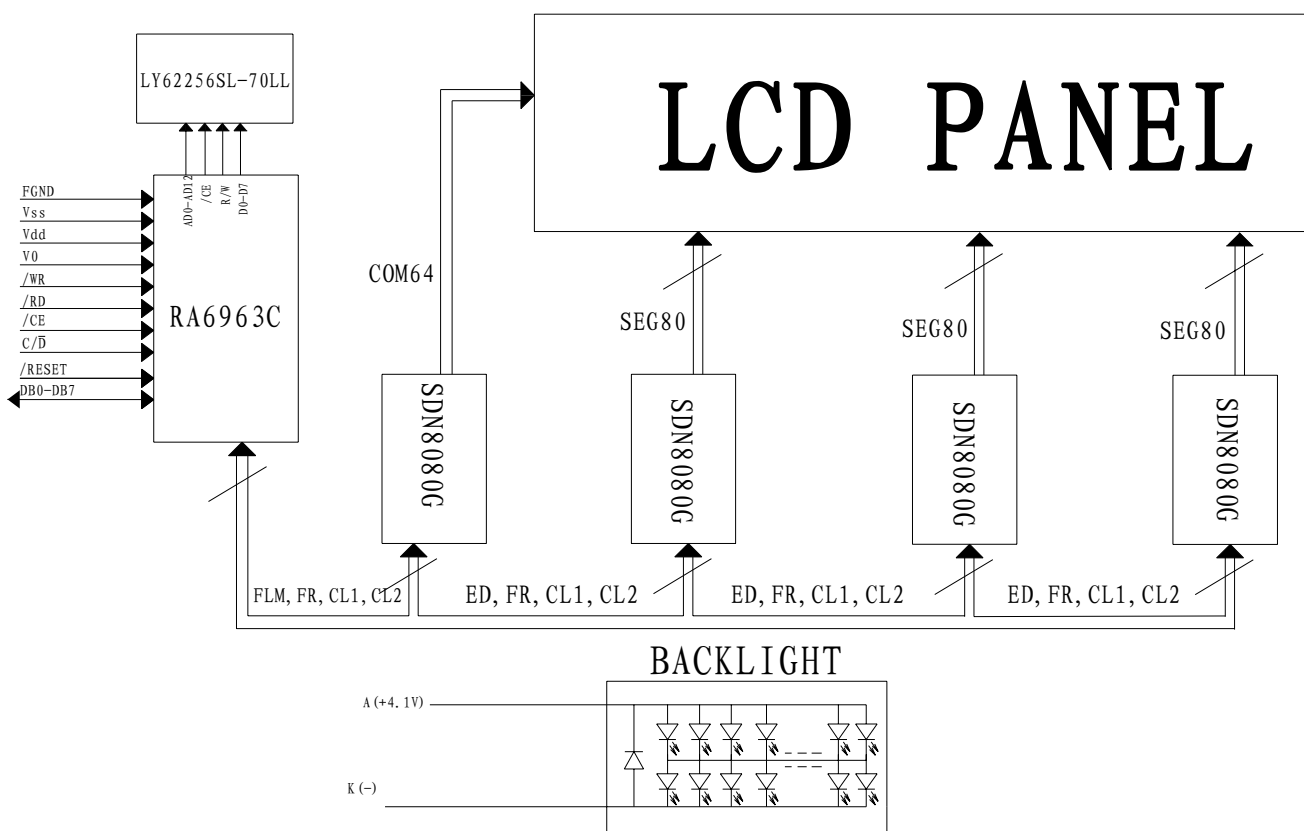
LY62256SL-70LL

LCD PANEL

FGND
Vss
Vdd
V0
/WR
/RD
/CE
C/$\overline{D}$
/RESET
DB0-DB7

AD0-AD12
/CE
R/W
D0-D7

RA6963C

COM64

SEG80

SEG80

SEG80

SDN8080G

SDN8080G

SDN8080G

SDN8080G

FLM, FR, CL1, CL2

ED, FR, CL1, CL2

ED, FR, CL1, CL2

ED, FR, CL1, CL2

BACKLIGHT

A(+4.1V)

K(-)